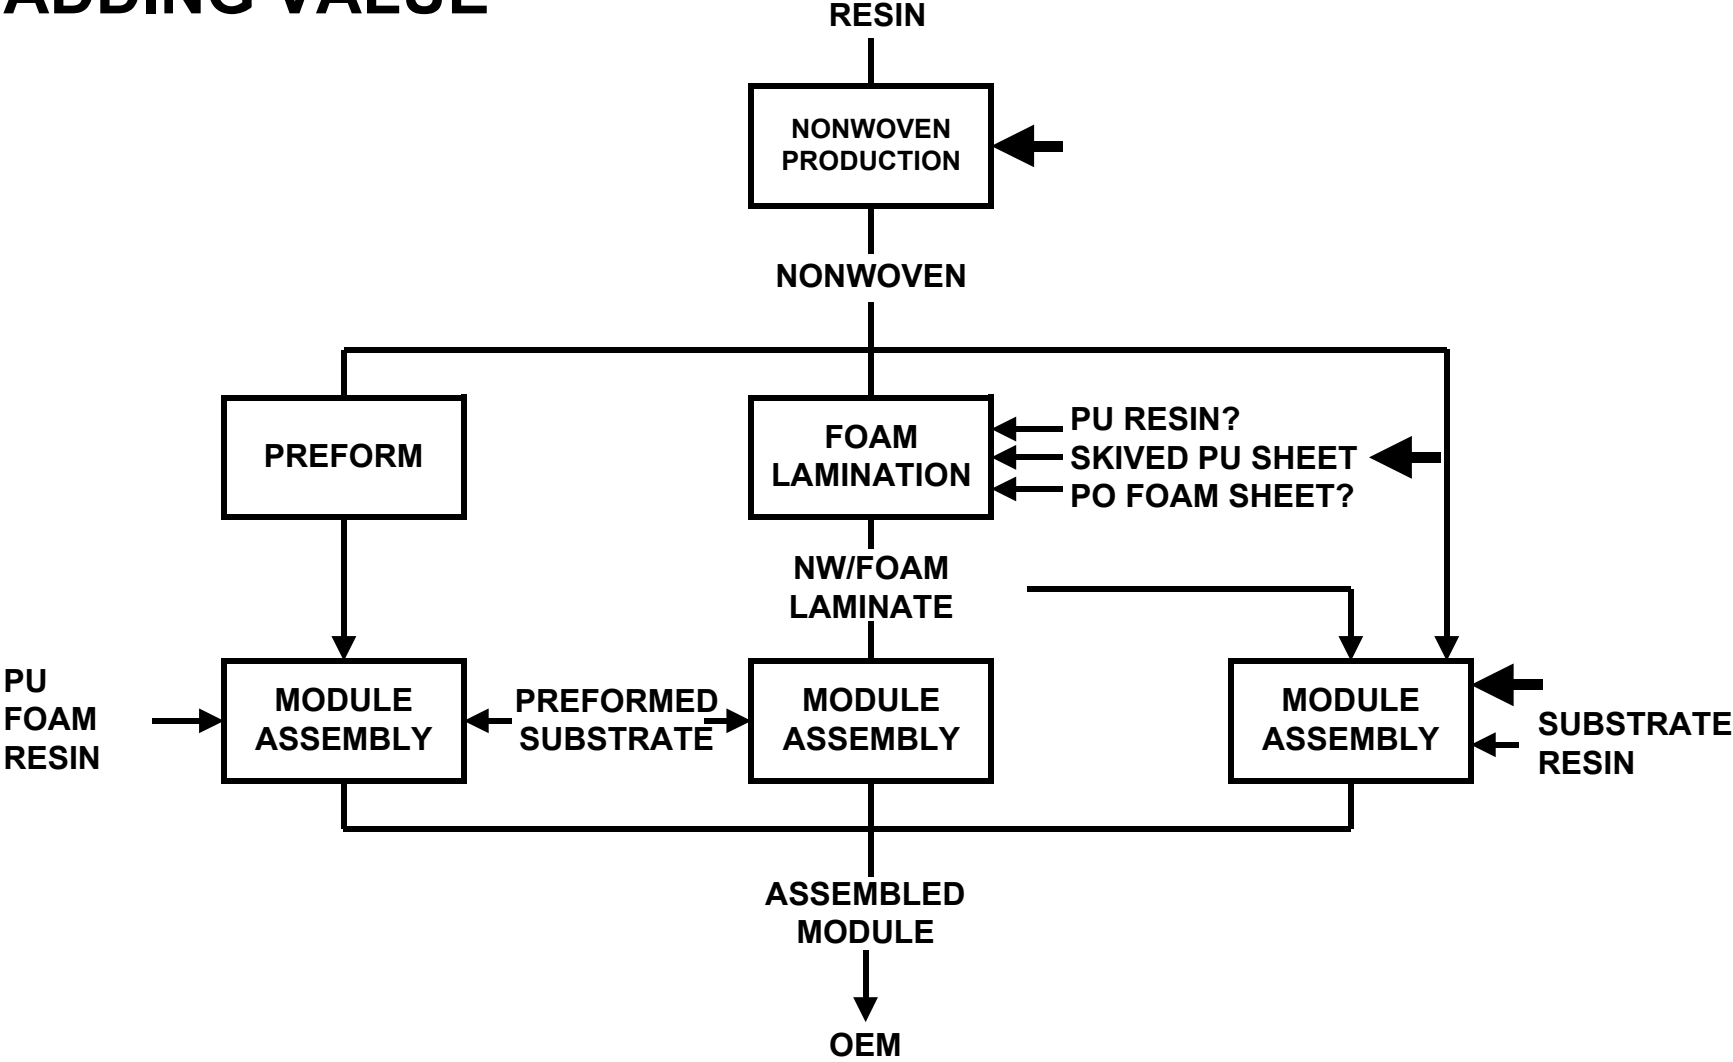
ADDING VALUE

RESIN

NONWOVEN PRODUCTION

NONWOVEN

PREFORM

FOAM LAMINATION

PU RESIN?
SKIVED PU SHEET
PO FOAM SHEET?

NW/FOAM LAMINATE

PU FOAM RESIN

MODULE ASSEMBLY

PREFORMED SUBSTRATE

MODULE ASSEMBLY

MODULE ASSEMBLY

SUBSTRATE RESIN

ASSEMBLED MODULE

OEM